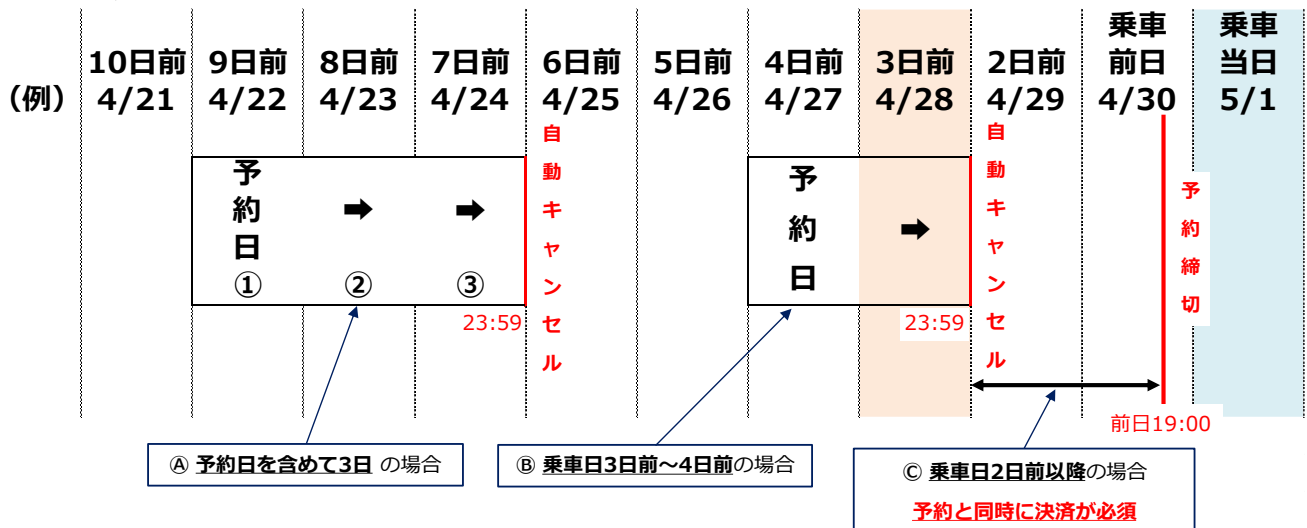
（例）

10日前 4/21

9日前 4/22

8日前 4/23

7日前 4/24

6日前 4/25

5日前 4/26

4日前 4/27

3日前 4/28

2日前 4/29

乗車前日 4/30

乗車当日 5/1

予約日 ①

➡ ②

➡ ③

23:59

自動キャンセル

予約日

➡

23:59

自動キャンセル

予約締切

前日19:00

Ⓐ 予約日を含めて3日 の場合

Ⓑ 乗車日3日前～4日前の場合

Ⓒ 乗車日2日前以降の場合

予約と同時に決済が必須